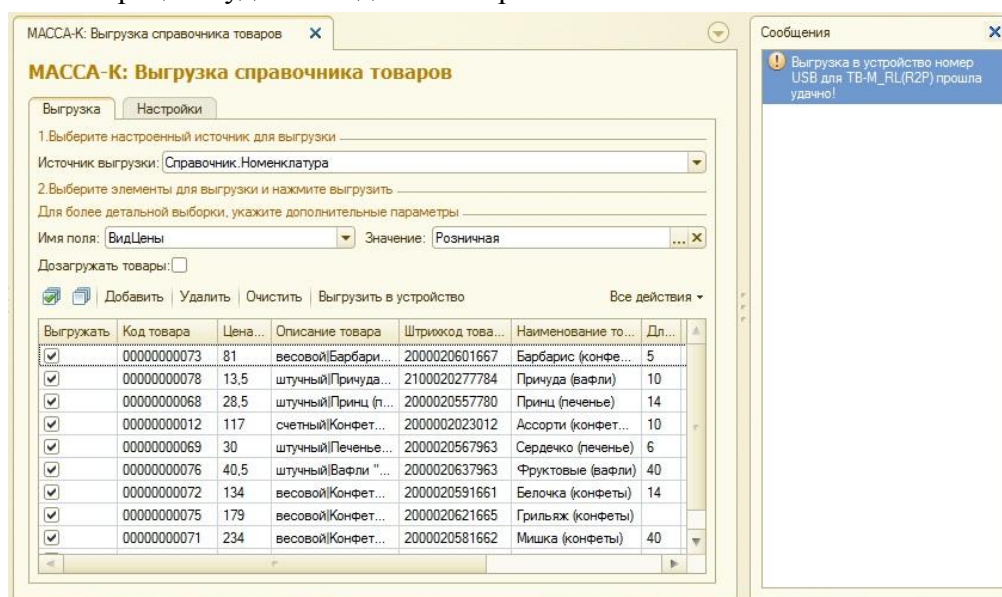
МАССА-К: Выгрузка справочника товаров ×

МАССА-К: Выгрузка справочника товаров

Выгрузка | Настройки

1.Выберите настроенный источник для выгрузки

Источник выгрузки: Справочник.Номенклатура

2.Выберите элементы для выгрузки и нажмите выгрузить

Для более детальной выборки, укажите дополнительные параметры

Имя поля: ВидЦены Значение: Розничная

Дозагружать товары:

Добавить | Удалить | Очистить | Выгрузить в устройство Все действия

| Выгружать | Код товара | Цена... | Описание товара | Штрихкод това... | Наименование то... | Дл... |
|---|---|---|---|---|---|---|
| ☑ | 00000000073 | 81 | весовой\|Барбари... | 2000020601667 | Барбарис (конфе... | 5 |
| ☑ | 00000000078 | 13,5 | штучный\|Причуда... | 2100020277784 | Причуда (вафли) | 10 |
| ☑ | 00000000068 | 28,5 | штучный\|Принц (п... | 2000020557780 | Принц (печенье) | 14 |
| ☑ | 00000000012 | 117 | счетный\|Конфет... | 2000002023012 | Ассорти (конфет... | 10 |
| ☑ | 00000000069 | 30 | штучный\|Печенье... | 2000020567963 | Сердечко (печенье) | 6 |
| ☑ | 00000000076 | 40,5 | штучный\|Вафли "... | 2000020637963 | Фруктовые (вафли) | 40 |
| ☑ | 00000000072 | 134 | весовой\|Конфет... | 2000020591661 | Белочка (конфеты) | 14 |
| ☑ | 00000000075 | 179 | весовой\|Конфет... | 2000020621665 | Грильяж (конфеты) | |
| ☑ | 00000000071 | 234 | весовой\|Конфет... | 2000020581662 | Мишка (конфеты) | 40 |

Сообщения ×

Выгрузка в устройство номер USB для ТВ-М_RL(R2P) прошла удачно!